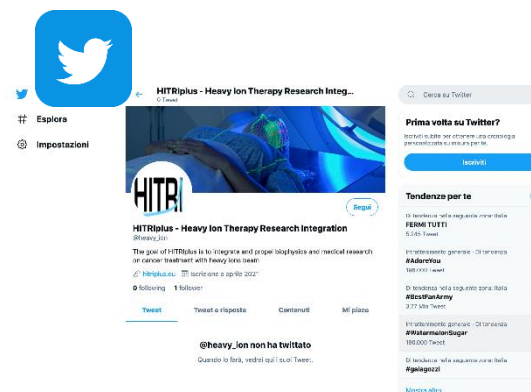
Esplora

Impostazioni

HITRIplus - Heavy Ion Therapy Research Integ...
0 Tweet

HITRI

Segui

HITRIplus - Heavy Ion Therapy Research Integration
@heavy_ion

The goal of HITRIplus is to integrate and propel biophysics and medical research on cancer treatment with heavy ions beam

hitriplus.eu Iscritto a aprile 2021

0 following 1 follower

Tweet | Tweet e risposte | Contenuti | Mi piace

@heavy_ion non ha twittato
Quando lo farà, vedrai qui i suoi Tweet.

Cerca su Twitter

Prima volta su Twitter?
Iscriviti subito per ottenere una cronologia personalizzata.

Iscriviti

Tendenze per te

Di tendenza nella seguente zona: Italia
FERMI TUTTI
5.345 Tweet

Intrattenimento generale · Di tendenza
#AdoreYou
188.000 Tweet

Di tendenza nella seguente zona: Italia
#BestFanArmy
3,27 Mln Tweet

Intrattenimento generale · Di tendenza
#WatermelonSugar
186.000 Tweet

Di tendenza nella seguente zona: Italia
#gaiagozzi

Mostra altro